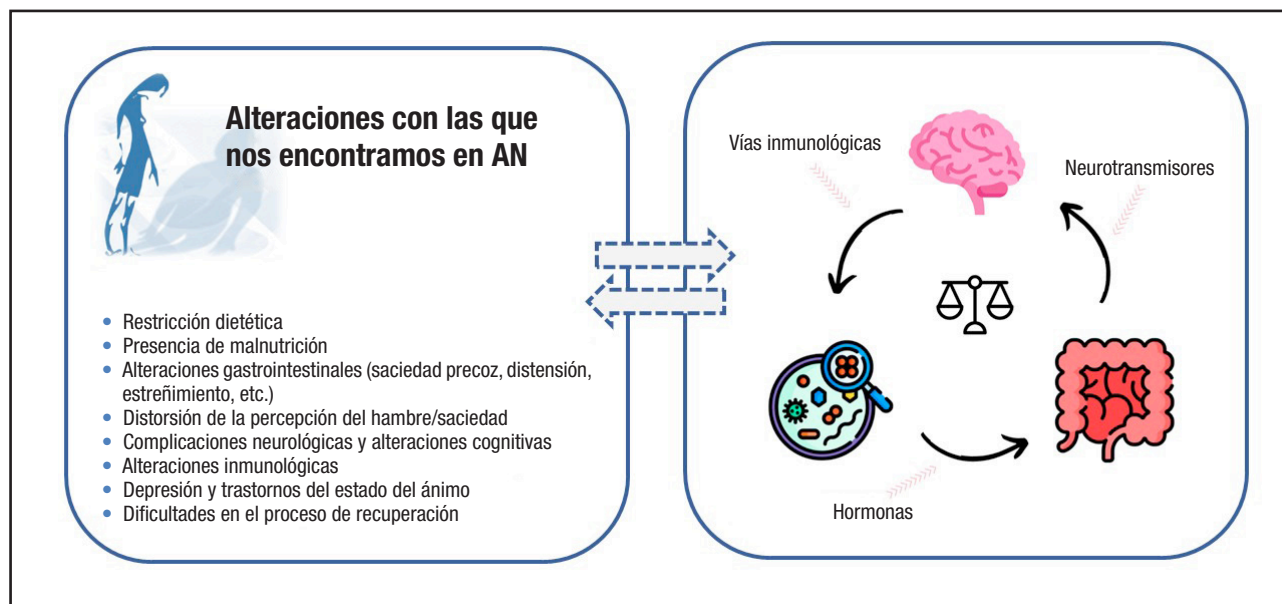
Alteraciones con las que nos encontramos en AN

- Restricción dietética
- Presencia de malnutrición
- Alteraciones gastrointestinales (saciedad precoz, distensión, estreñimiento, etc.)
- Distorsión de la percepción del hambre/saciedad
- Complicaciones neurológicas y alteraciones cognitivas
- Alteraciones inmunológicas
- Depresión y trastornos del estado del ánimo
- Dificultades en el proceso de recuperación

Vías inmunológicas

Neurotransmisores

Hormonas